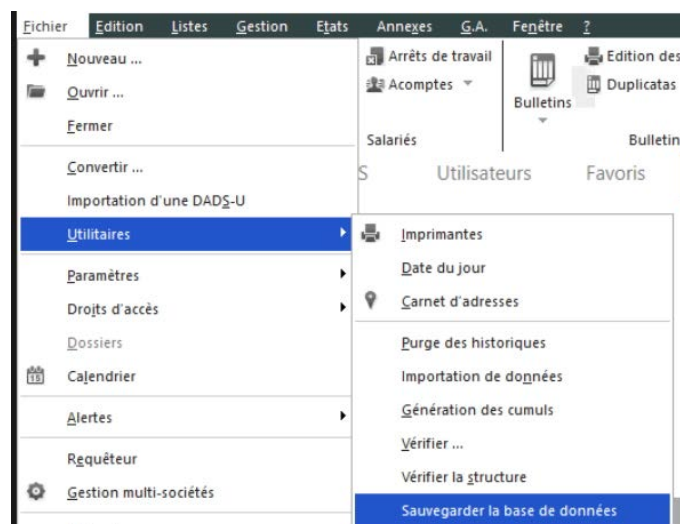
Fichier Edition Listes Gestion Etats Annexes G.A. Fenêtre ?

Nouveau ...
Ouvrir ...
Fermer
Convertir ...
Importation d'une DADS-U
Utilitaires
Paramètres
Droits d'accès
Dossiers
Calendrier
Alertes
Requêteur
Gestion multi-sociétés

Arrêts de travail
Acomptes
Bulletins
Edition des
Duplicatas
Salariés
Bulletin
S Utilisateurs Favoris

Imprimantes
Date du jour
Carnet d'adresses
Purge des historiques
Importation de données
Génération des cumuls
Vérifier ...
Vérifier la structure
Sauvegarder la base de données